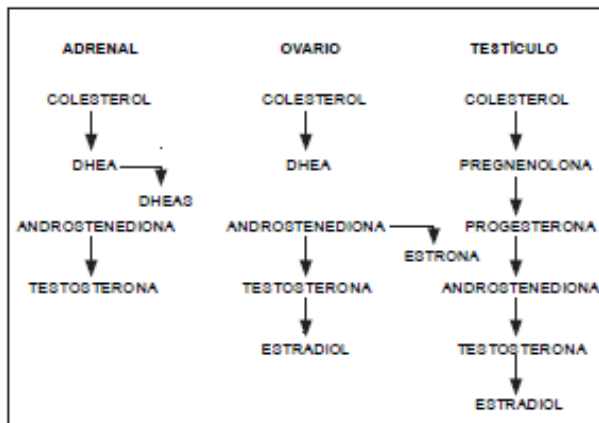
ADRENAL

COLESTEROL

DHEA

DHEAS

ANDROSTENEDIONA

TESTOSTERONA

OVARIO

COLESTEROL

DHEA

ANDROSTENEDIONA

ESTRONA

TESTOSTERONA

ESTRADIOL

TESTÍCULO

COLESTEROL

PREGNENOLONA

PROGESTERONA

ANDROSTENEDIONA

TESTOSTERONA

ESTRADIOL